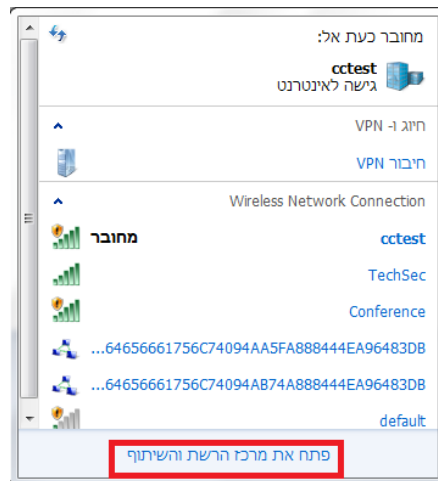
מחובר כעת אל:

cctest
גישה לאינטרנט

חיוג ו- VPN

חיבור VPN

Wireless Network Connection

cctest מחובר

TechSec

Conference

...64656661756C74094AA5FA888444EA96483DB

...64656661756C74094AB74A888444EA96483DB

default

פתח את מרכז הרשת והשיתוף